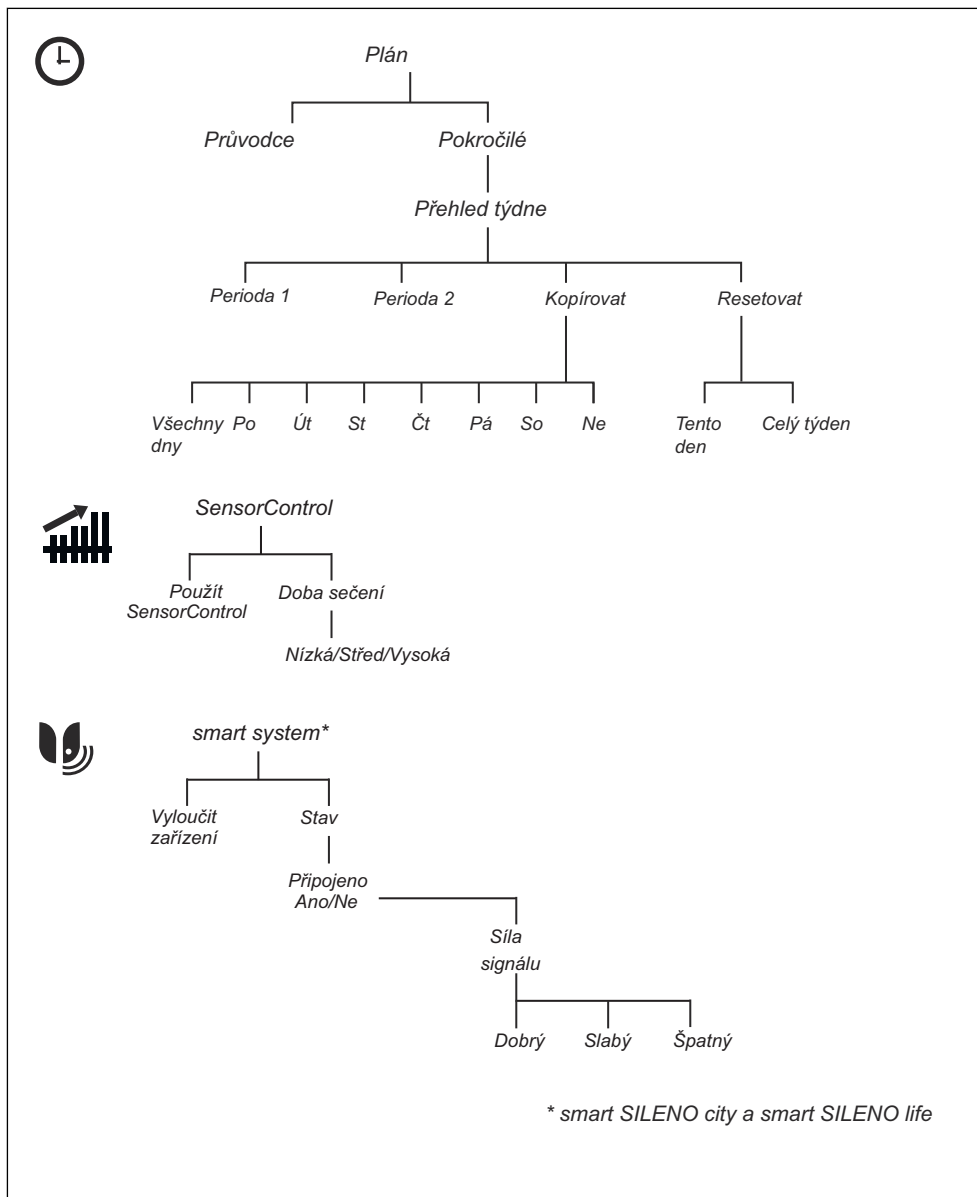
Plán

Průvodce

Pokročilé

Přehled týdne

Perioda 1

Perioda 2

Kopírovat

Resetovat

Všechny dny

Po

Út

St

Čt

Pá

So

Ne

Tento den

Celý týden

SensorControl

Použít SensorControl

Doba sečení

Nízká/Střed/Vysoká

smart system*

Vyloučit zařízení

Stav

Připojeno Ano/Ne

Síla signálu

Dobrý

Slabý

Špatný

* smart SILENO city a smart SILENO life